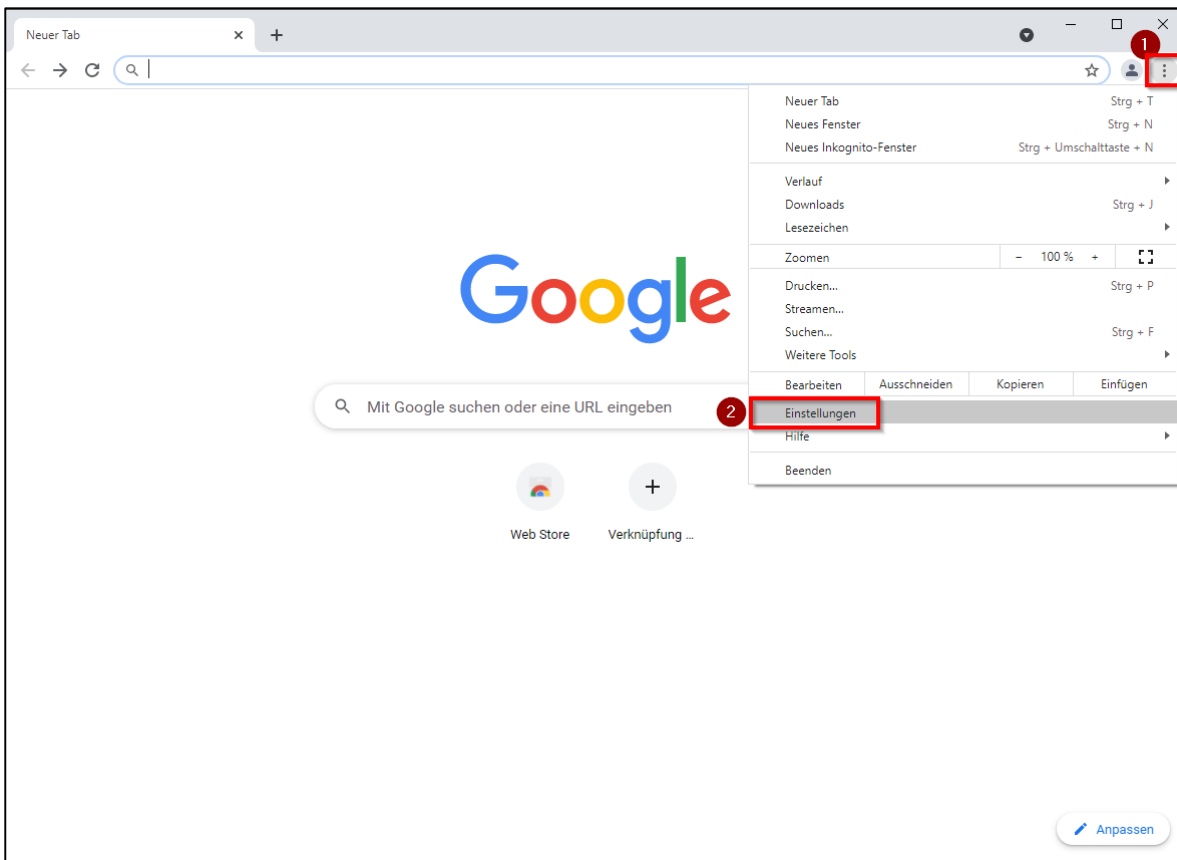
Neuer Tab
×
+
1

Neuer Tab Strg + T
Neues Fenster Strg + N
Neues Inkognito-Fenster Strg + Umschalttaste + N

Verlauf
Downloads Strg + J
Lesezeichen

Zoomen - 100 % +

Drucken... Strg + P
Streamen...
Suchen... Strg + F
Weitere Tools

| Bearbeiten | Ausschneiden | Kopieren | Einfügen |
|---|---|---|---|

2
Einstellungen
Hilfe

Beenden

Google

Mit Google suchen oder eine URL eingeben

Web Store
Verknüpfung ...

Anpassen